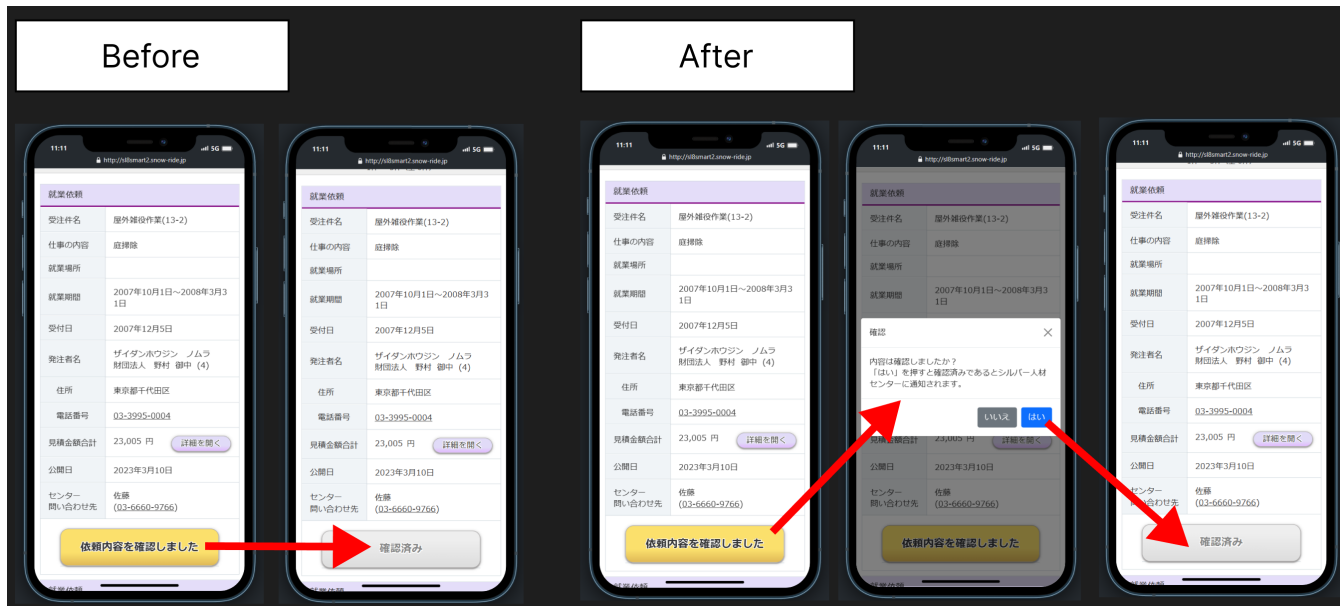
Before

After

11:11 5G
http://sil8smart2.snow-ride.jp

就業依頼

| 受注件名 | 屋外雑役作業(13-2) |
|---|---|
| 仕事の内容 | 庭掃除 |
| 就業場所 | |
| 就業期間 | 2007年10月1日～2008年3月31日 |
| 受付日 | 2007年12月5日 |
| 発注者名 | ザイダンホウジン　ノムラ 財団法人　野村　御中 (4) |
| 住所 | 東京都千代田区 |
| 電話番号 | 03-3995-0004 |
| 見積金額合計 | 23,005 円　詳細を開く |
| 公開日 | 2023年3月10日 |
| センター 問い合わせ先 | 佐藤 (03-6660-9766) |

依頼内容を確認しました

就業依頼

11:11 5G
http://sil8smart2.snow-ride.jp

就業依頼

| 受注件名 | 屋外雑役作業(13-2) |
|---|---|
| 仕事の内容 | 庭掃除 |
| 就業場所 | |
| 就業期間 | 2007年10月1日～2008年3月31日 |
| 受付日 | 2007年12月5日 |
| 発注者名 | ザイダンホウジン　ノムラ 財団法人　野村　御中 (4) |
| 住所 | 東京都千代田区 |
| 電話番号 | 03-3995-0004 |
| 見積金額合計 | 23,005 円　詳細を開く |
| 公開日 | 2023年3月10日 |
| センター 問い合わせ先 | 佐藤 (03-6660-9766) |

確認済み

就業依頼

11:11 5G
http://sil8smart2.snow-ride.jp

就業依頼

| 受注件名 | 屋外雑役作業(13-2) |
|---|---|
| 仕事の内容 | 庭掃除 |
| 就業場所 | |
| 就業期間 | 2007年10月1日～2008年3月31日 |
| 受付日 | 2007年12月5日 |
| 発注者名 | ザイダンホウジン　ノムラ 財団法人　野村　御中 (4) |
| 住所 | 東京都千代田区 |
| 電話番号 | 03-3995-0004 |
| 見積金額合計 | 23,005 円　詳細を開く |
| 公開日 | 2023年3月10日 |
| センター 問い合わせ先 | 佐藤 (03-6660-9766) |

依頼内容を確認しました

就業依頼

11:11 5G
http://sil8smart2.snow-ride.jp

就業依頼

受注件名 屋外雑役作業(13-2)
仕事の内容 庭掃除
就業場所
就業期間 2007年10月1日～2008年3月31日

確認 ×

内容は確認しましたか？
「はい」を押すと確認済みであるとシルバー人材センターに通知されます。

いいえ　はい

見積金額合計 詳細を開く
公開日 2023年3月10日
センター 問い合わせ先 佐藤 (03-6660-9766)

依頼内容を確認しました

11:11 5G
http://sil8smart2.snow-ride.jp

就業依頼

| 受注件名 | 屋外雑役作業(13-2) |
|---|---|
| 仕事の内容 | 庭掃除 |
| 就業場所 | |
| 就業期間 | 2007年10月1日～2008年3月31日 |
| 受付日 | 2007年12月5日 |
| 発注者名 | ザイダンホウジン　ノムラ 財団法人　野村　御中 (4) |
| 住所 | 東京都千代田区 |
| 電話番号 | 03-3995-0004 |
| 見積金額合計 | 23,005 円　詳細を開く |
| 公開日 | 2023年3月10日 |
| センター 問い合わせ先 | 佐藤 (03-6660-9766) |

確認済み

就業依頼